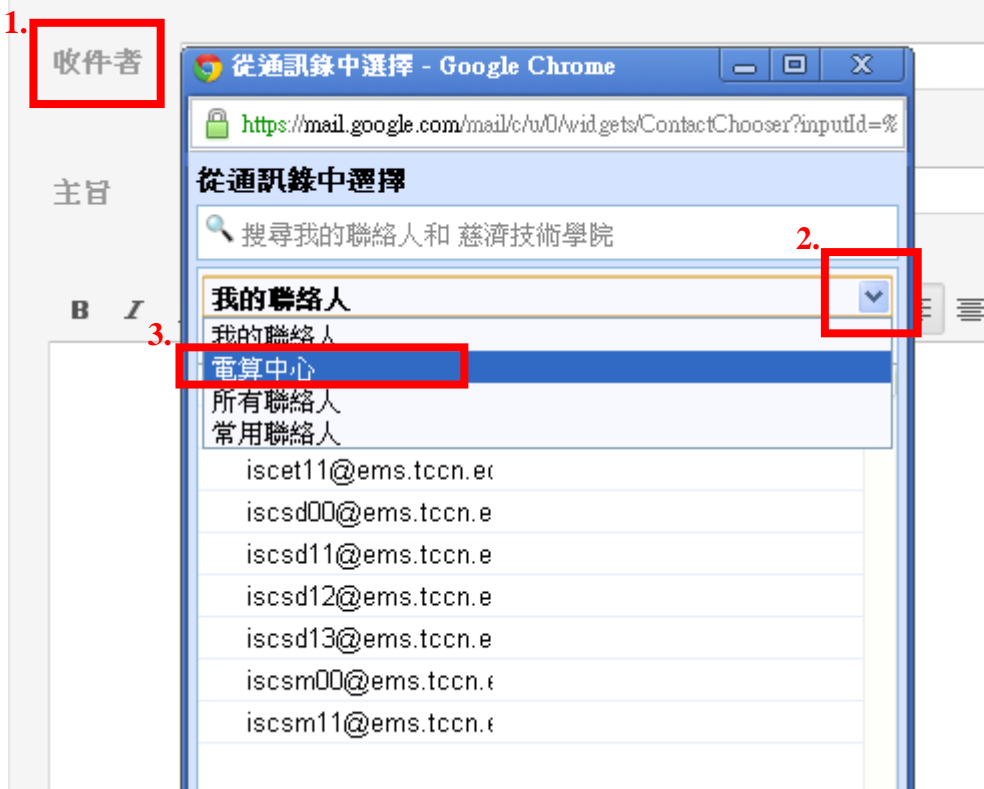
1.
收件者
從通訊錄中選擇 - Google Chrome
https://mail.google.com/mail/c/u/0/widgets/ContactChooser?inputId=%
主旨
從通訊錄中選擇
搜尋我的聯絡人和 慈濟技術學院
2.
B I
我的聯絡人
3.
我的聯絡人
電算中心
所有聯絡人
常用聯絡人
iscet11@ems.tccn.e
iscsd00@ems.tccn.e
iscsd11@ems.tccn.e
iscsd12@ems.tccn.e
iscsd13@ems.tccn.e
iscsm00@ems.tccn.e
iscsm11@ems.tccn.e